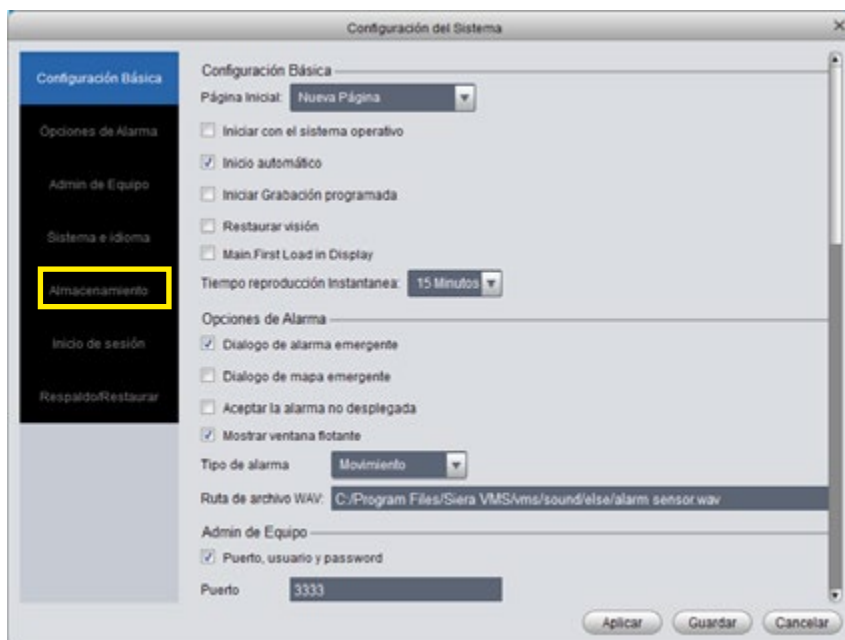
Configuración del Sistema

Configuración Básica
Opciones de Alarma
Admin de Equipo
Sistema e idioma
Almacenamiento
Inicio de sesión
Respaldo/Restaurar

Configuración Básica
Página Inicial: Nueva Página
Iniciar con el sistema operativo
Inicio automático
Iniciar Grabación programada
Restaurar visión
Main.First Load in Display
Tiempo reproducción Instantanea: 15 Minutos

Opciones de Alarma
Dialogo de alarma emergente
Dialogo de mapa emergente
Aceptar la alarma no desplegada
Mostrar ventana flotante
Tipo de alarma Movimiento
Ruta de archivo WAV: C:/Program Files/Siera VMS/vms/sound/else/alarm sensor.wav

Admin de Equipo
Puerto, usuario y password
Puerto 3333

Aplicar Guardar Cancelar